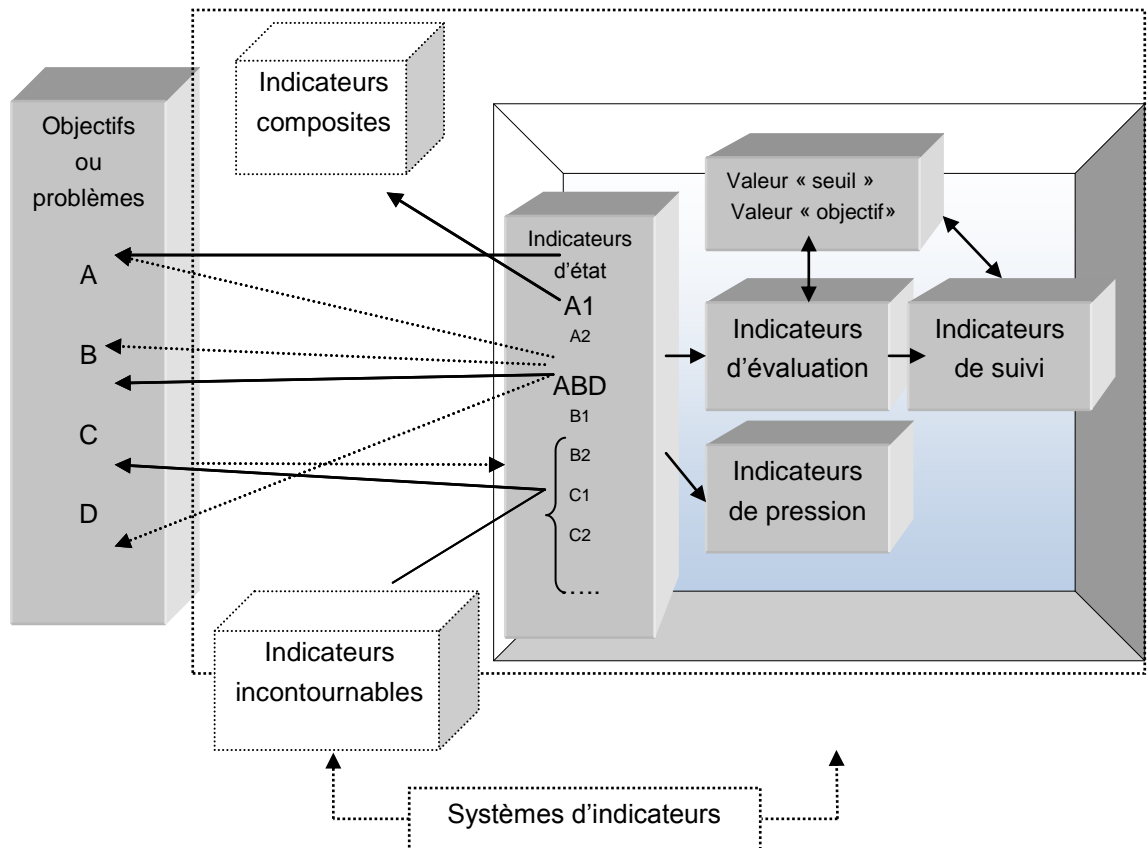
Objectifs ou problèmes

A

B

C

D

Indicateurs composites

Indicateurs d'état

A1

A2

ABD

B1

B2

C1

C2

….

Valeur « seuil »
Valeur « objectif»

Indicateurs d'évaluation

Indicateurs de suivi

Indicateurs de pression

Indicateurs incontournables

Systèmes d'indicateurs